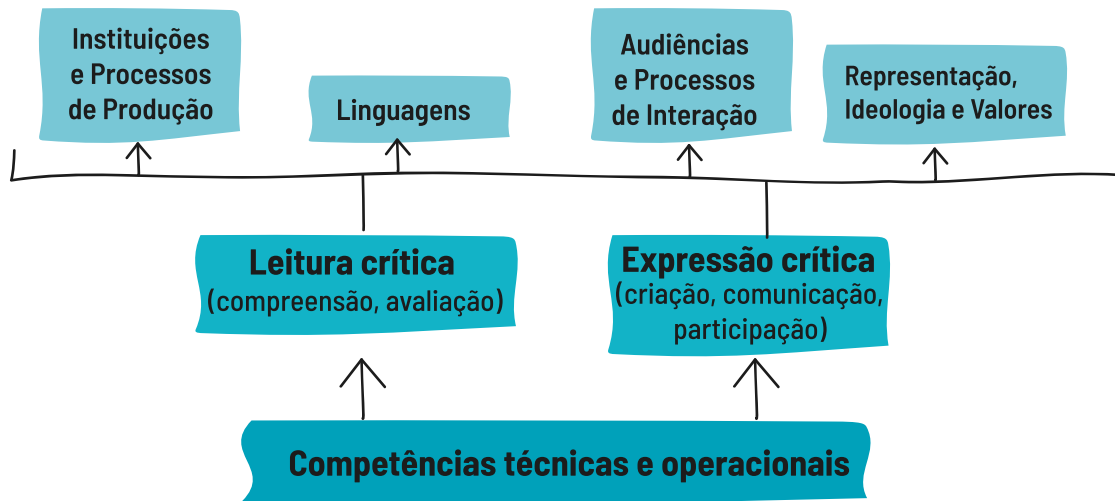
Instituições e Processos de Produção

Linguagens

Audiências e Processos de Interação

Representação, Ideologia e Valores

Leitura crítica
(compreensão, avaliação)

Expressão crítica
(criação, comunicação, participação)

Competências técnicas e operacionais